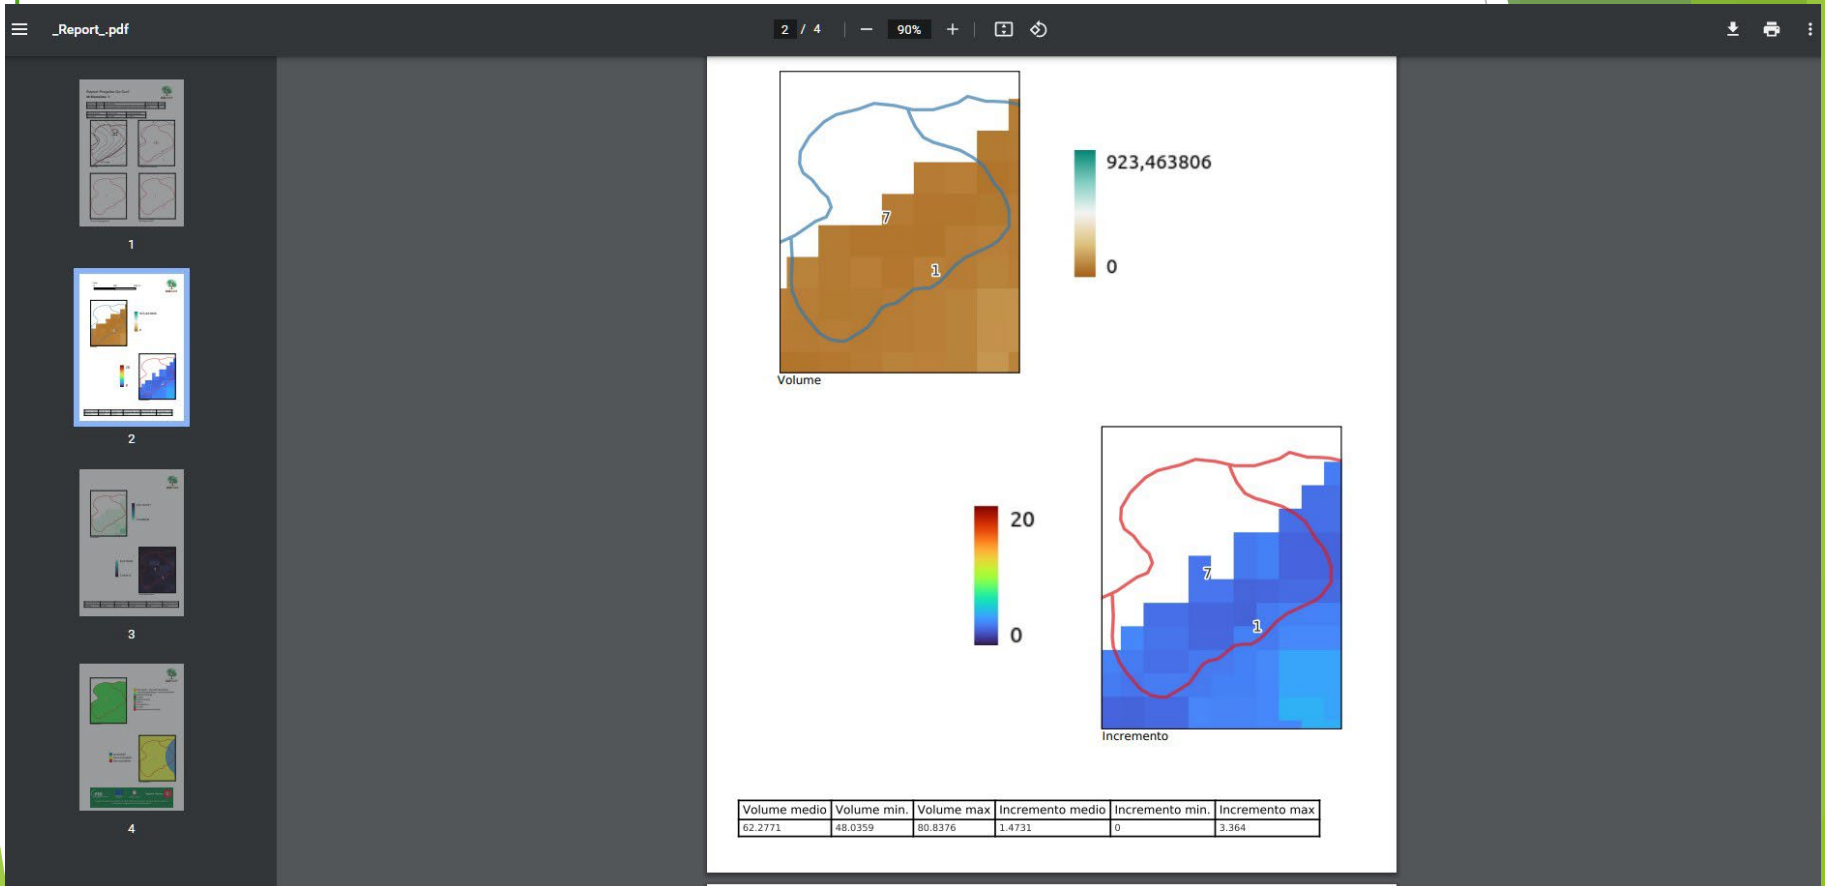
_Report_.pdf

2 / 4 90%

1

2

3

4

7

1

923,463806

0

Volume

20

0

7

1

Incremento

| Volume medio | Volume min. | Volume max | Incremento medio | Incremento min. | Incremento max |
|---|---|---|---|---|---|
| 62.2771 | 48.0359 | 80.8376 | 1.4731 | 0 | 3.364 |